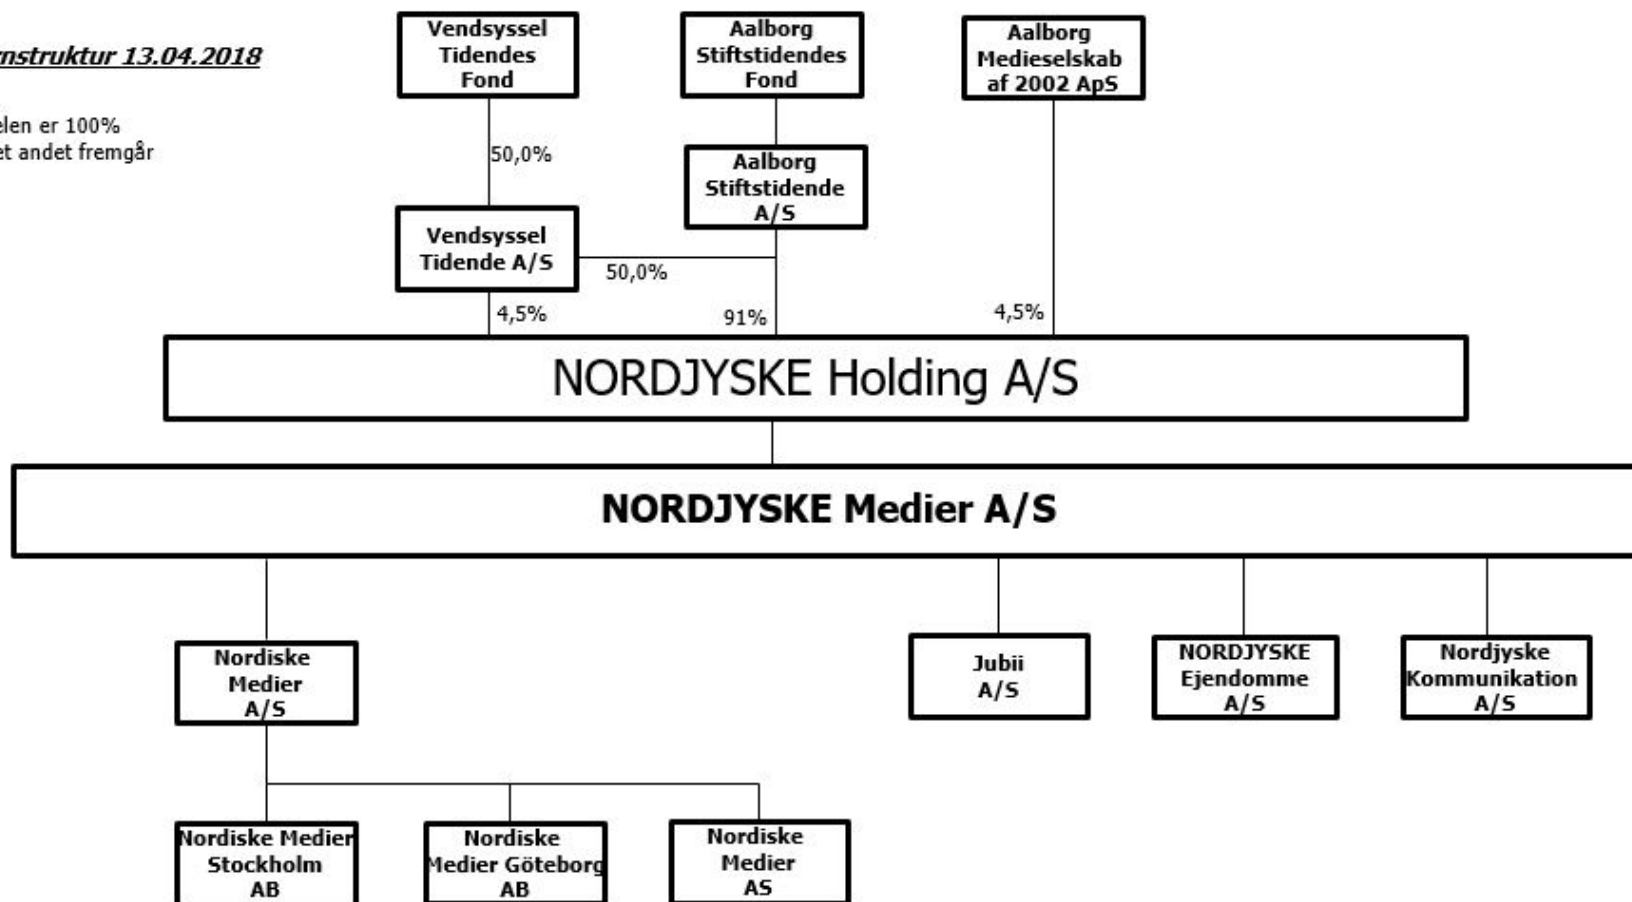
nstruktur 13.04.2018

elen er 100%
et andet fremgår

Vendsyssel Tidendes Fond

Aalborg Stiftstidendes Fond

Aalborg Medieselskab af 2002 ApS

50,0%

Aalborg Stiftstidende A/S

Vendsyssel Tidende A/S

50,0%

4,5%

91%

4,5%

NORDJYSKE Holding A/S

NORDJYSKE Medier A/S

Nordiske Medier A/S

Jubii A/S

NORDJYSKE Ejendomme A/S

Nordjyske Kommunikation A/S

Nordiske Medier Stockholm AB

Nordiske Medier Göteborg AB

Nordiske Medier AS